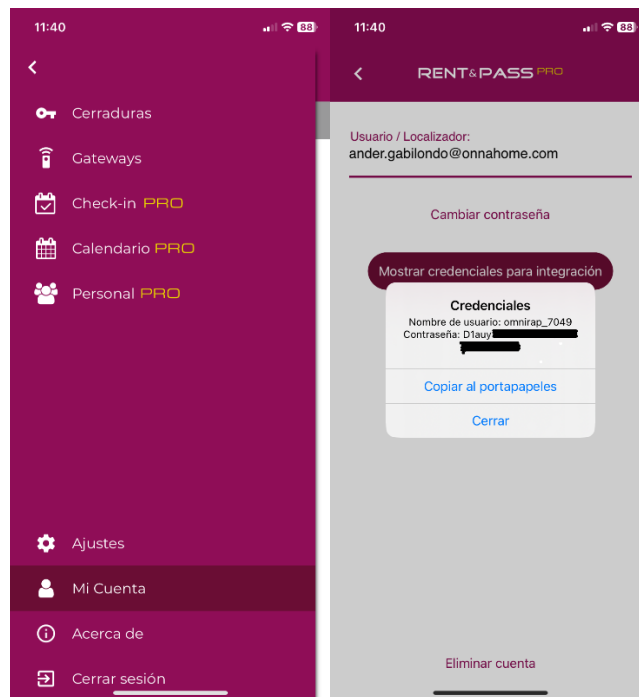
11:40 88

Cerraduras

Gateways

Check-in PRO

Calendario PRO

Personal PRO

Ajustes

Mi Cuenta

Acerca de

Cerrar sesión

11:40 88

RENT&PASS PRO

Usuario / Localizador:
ander.gabilondo@onnahome.com

Cambiar contraseña

Mostrar credenciales para integración

Credenciales
Nombre de usuario: omnirap_7049
Contraseña: D1auy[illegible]

Copiar al portapapeles

Cerrar

Eliminar cuenta